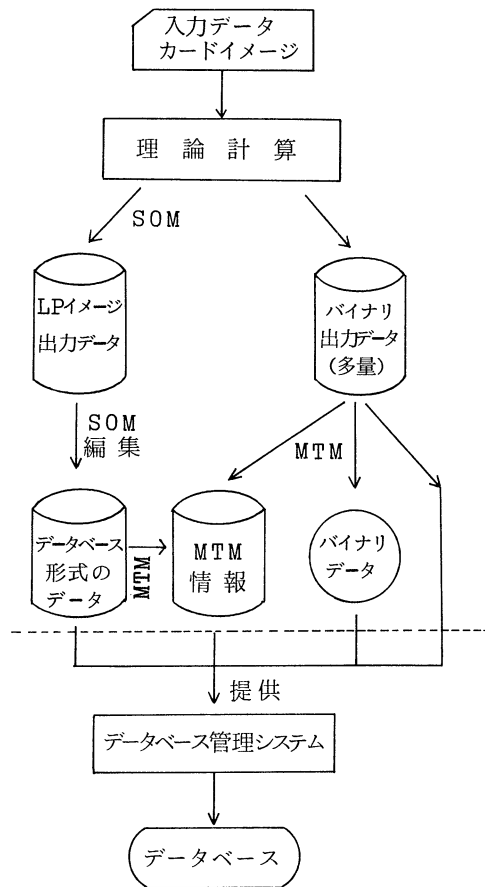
入力データ
カードイメージ

理 論 計 算

SOM

LPイメージ
出力データ

バイナリ
出力データ
(多量)

SOM
編 集

MTM

データベース
形式の
データ

MTM

MTM
情 報

バイナリ
データ

提供

データベース管理システム

データベース